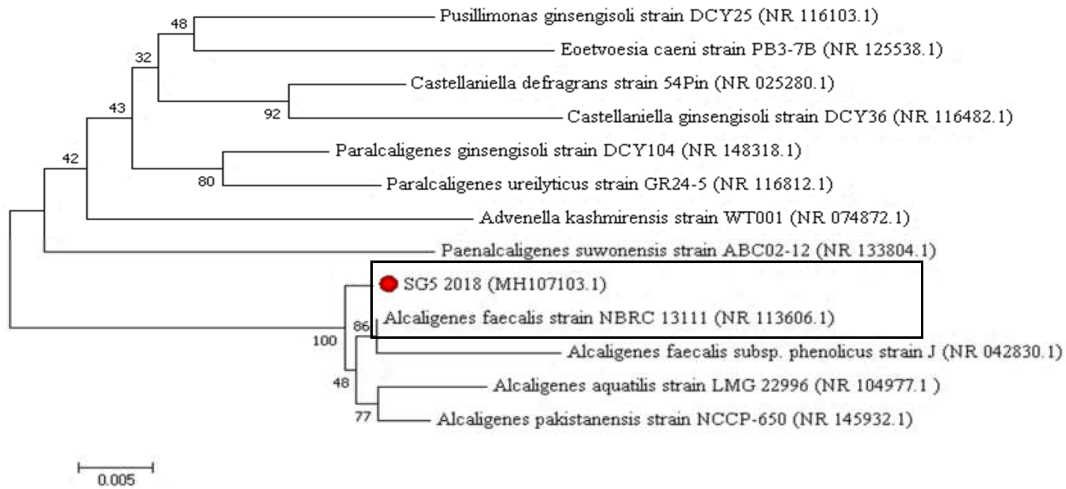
48
Pusillimonas ginsengisoli strain DCY25 (NR 116103.1)
32
Eoetvoesia caeni strain PB3-7B (NR 125538.1)
Castellaniella defragrans strain 54Pin (NR 025280.1)
92
Castellaniella ginsengisoli strain DCY36 (NR 116482.1)
43
42
Paralcaligenes ginsengisoli strain DCY104 (NR 148318.1)
80
Paralcaligenes ureilyticus strain GR24-5 (NR 116812.1)
Advenella kashmirensis strain WT001 (NR 074872.1)
Paenalcaligenes suwonensis strain ABC02-12 (NR 133804.1)
SG5 2018 (MH107103.1)
86
Alcaligenes faecalis strain NBRC 13111 (NR 113606.1)
100
Alcaligenes faecalis subsp. phenolicus strain J (NR 042830.1)
48
Alcaligenes aquatilis strain LMG 22996 (NR 104977.1 )
77
Alcaligenes pakistanensis strain NCCP-650 (NR 145932.1)
0.005